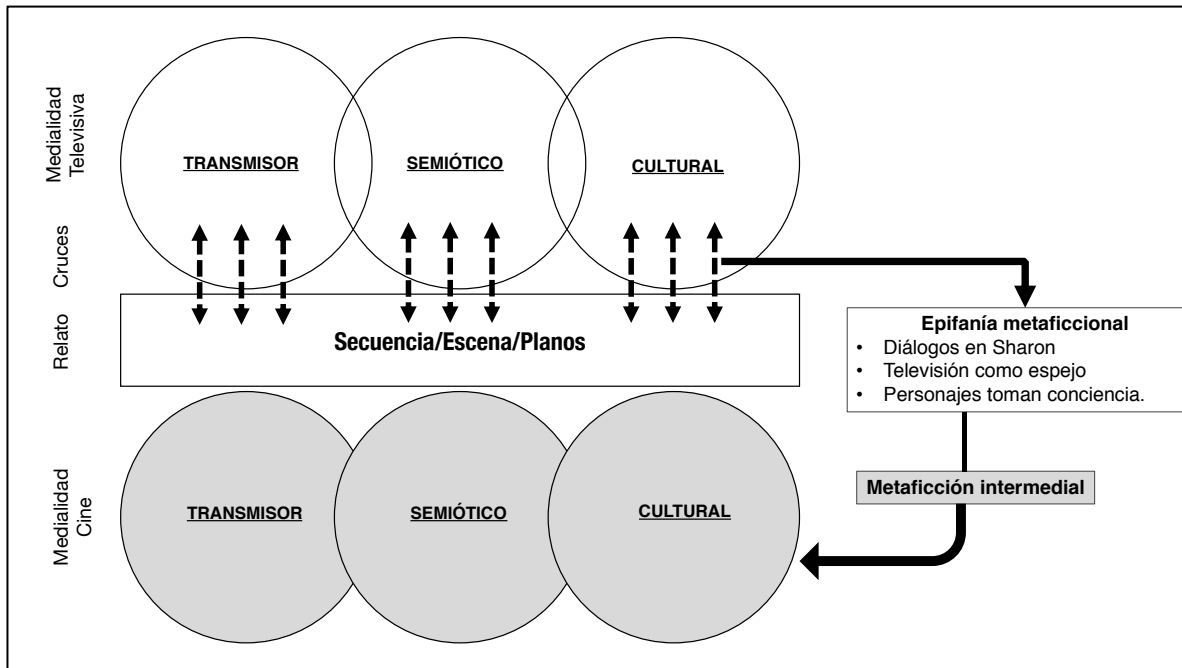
Medialidad Televisiva

TRANSMISOR

SEMIÓTICO

CULTURAL

Cruces

Relato

Secuencia/Escena/Planos

Epifanía metaficcional
- Diálogos en Sharon
- Televisión como espejo
- Personajes toman conciencia.

Metaficción intermedial

Medialidad Cine

TRANSMISOR

SEMIÓTICO

CULTURAL